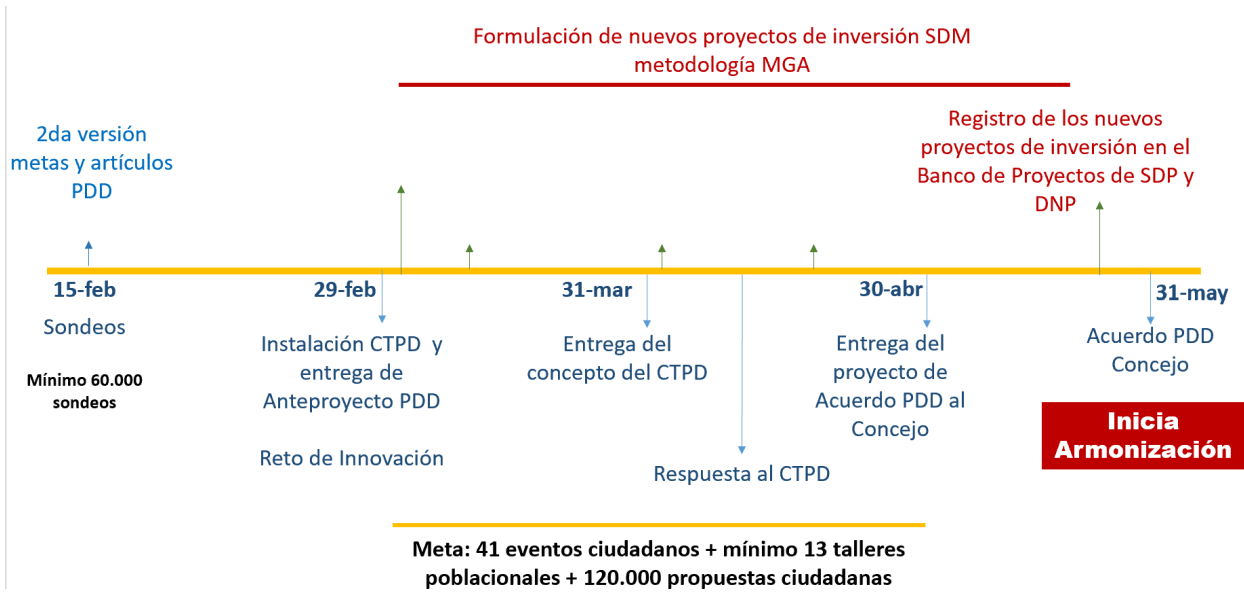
Formulación de nuevos proyectos de inversión SDM metodología MGA

2da versión metas y artículos PDD

Registro de los nuevos proyectos de inversión en el Banco de Proyectos de SDP y DNP

15-feb

Sondeos

Mínimo 60.000 sondeos

29-feb

Instalación CTPD y entrega de Anteproyecto PDD

Reto de Innovación

31-mar

Entrega del concepto del CTPD

Respuesta al CTPD

30-abr

Entrega del proyecto de Acuerdo PDD al Concejo

31-may

Acuerdo PDD Concejo

Inicia Armonización

Meta: 41 eventos ciudadanos + mínimo 13 talleres poblacionales + 120.000 propuestas ciudadanas